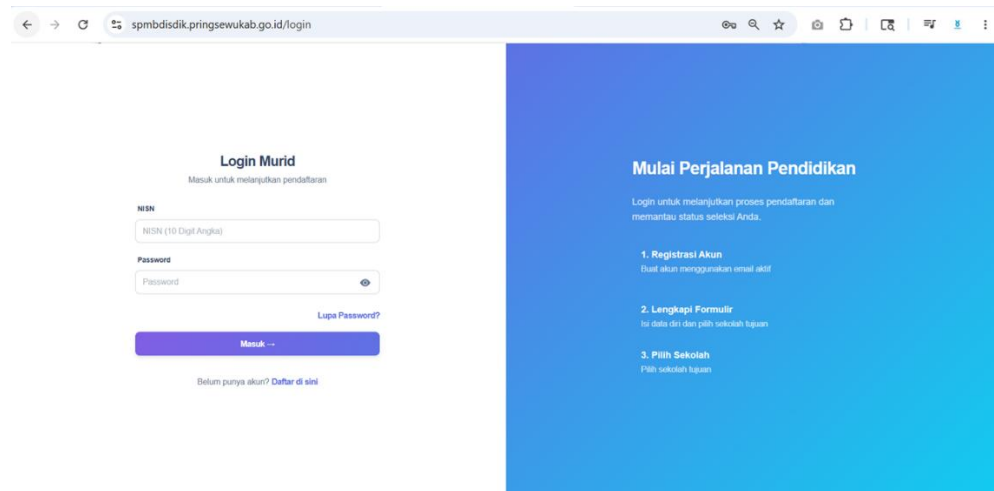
spmbdisdik.pringsewukab.go.id/login

Login Murid
Masuk untuk melanjutkan pendaftaran

NISN
NISN (10 Digit Angka)

Password
Password

Lupa Password?

Masuk →

Belum punya akun? Daftar di sini

Mulai Perjalanan Pendidikan

Login untuk melanjutkan proses pendaftaran dan memantau status seleksi Anda.

1. Registrasi Akun
Buat akun menggunakan email aktif

2. Lengkapi Formulir
Isi data diri dan pilih sekolah tujuan

3. Pilih Sekolah
Pilih sekolah tujuan